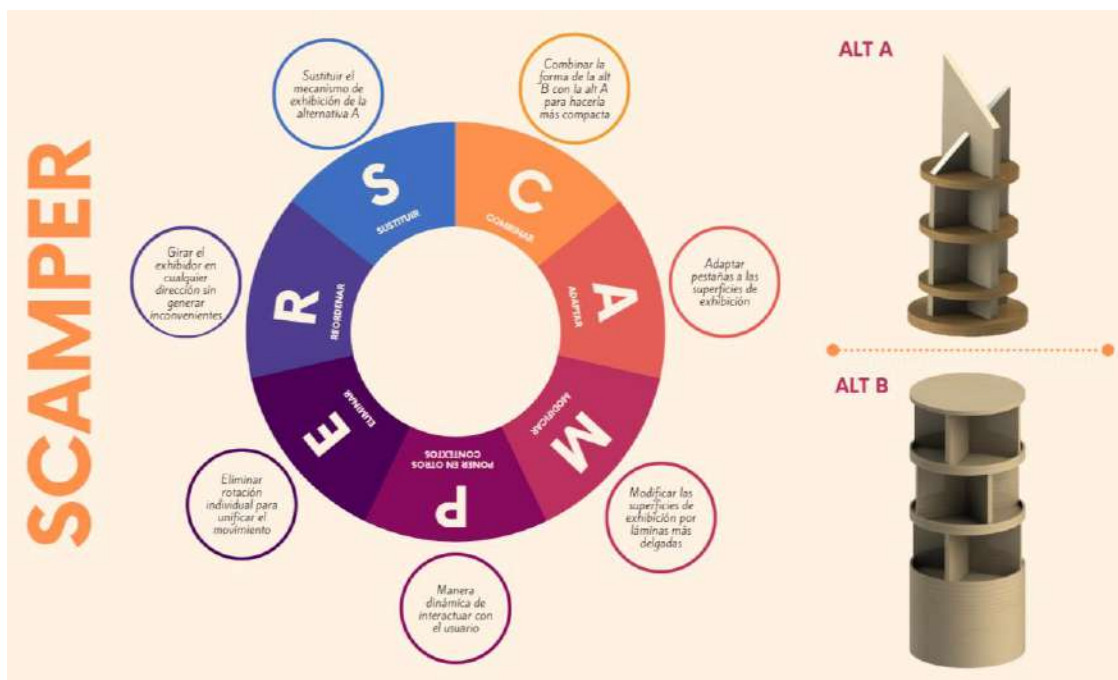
SCAMPER

Sustituir el mecanismo de exhibición de la alternativa A

Combinar la forma de la alt B con la alt A para hacerla más compacta

S
SUSTITUIR

C
COMBINAR

A
ADAPTAR

Adaptar pestañas a las superficies de exhibición

M
MODIFICAR

Modificar las superficies de exhibición por láminas más delgadas

P
PONER EN OTROS CONTEXTOS

Manera dinámica de interactuar con el usuario

E
ELIMINAR

Eliminar rotación individual para unificar el movimiento

R
REORDENAR

Girar el exhibidor en cualqaier dirección sin generar inconvenientes

ALT A

ALT B